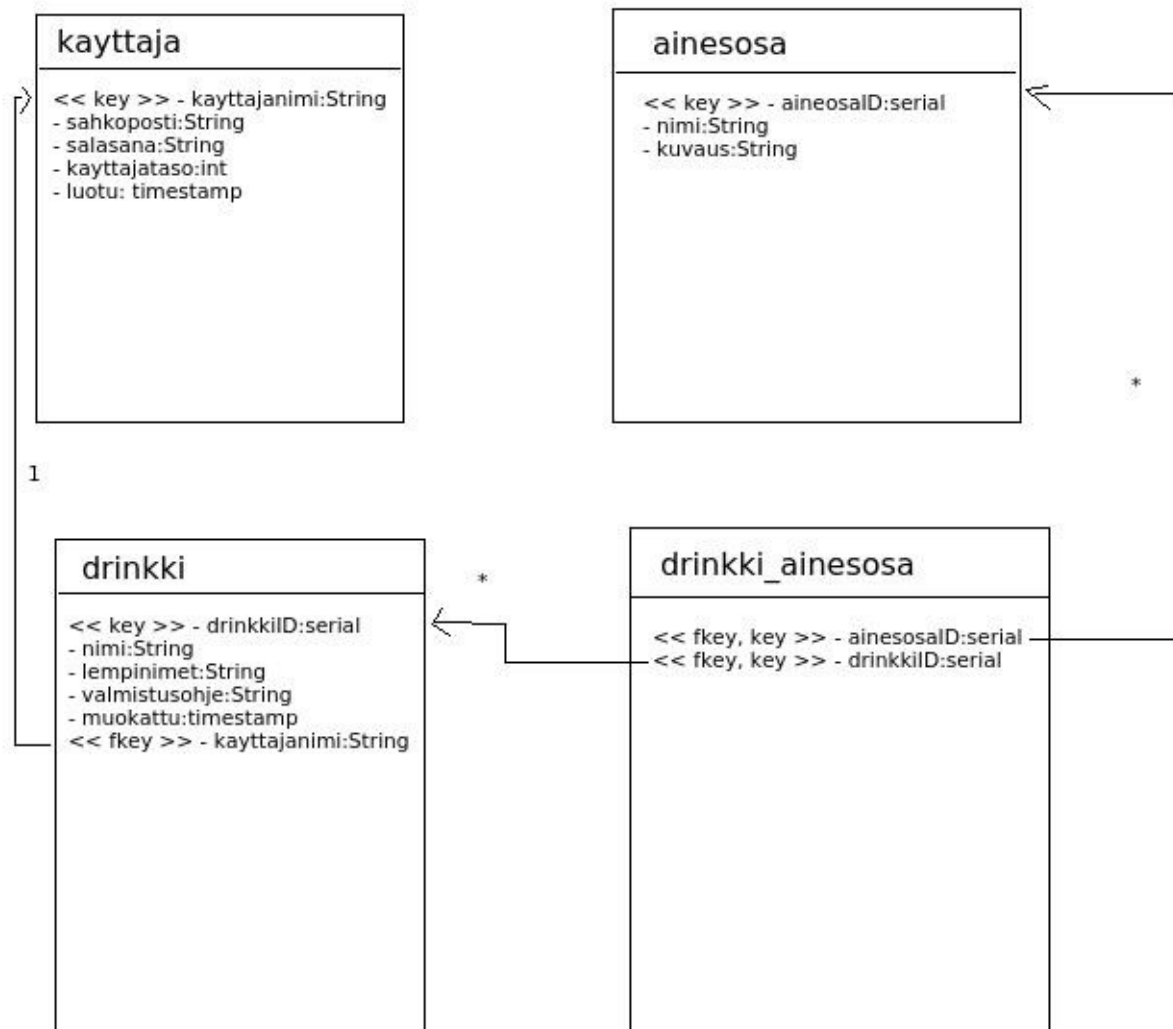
kayttaja

<< key >> - kayttajanimi:String
- sahkoposti:String
- salasana:String
- kayttajataso:int
- luotu: timestamp

ainesosa

<< key >> - aineosaID:serial
- nimi:String
- kuvaus:String

*

1

drinkki

<< key >> - drinkkiID:serial
- nimi:String
- lempinimet:String
- valmistusohje:String
- muokattu:timestamp
<< fkey >> - kayttajanimi:String

*

drinkki_ainesosa

<< fkey, key >> - ainesosaID:serial
<< fkey, key >> - drinkkiID:serial